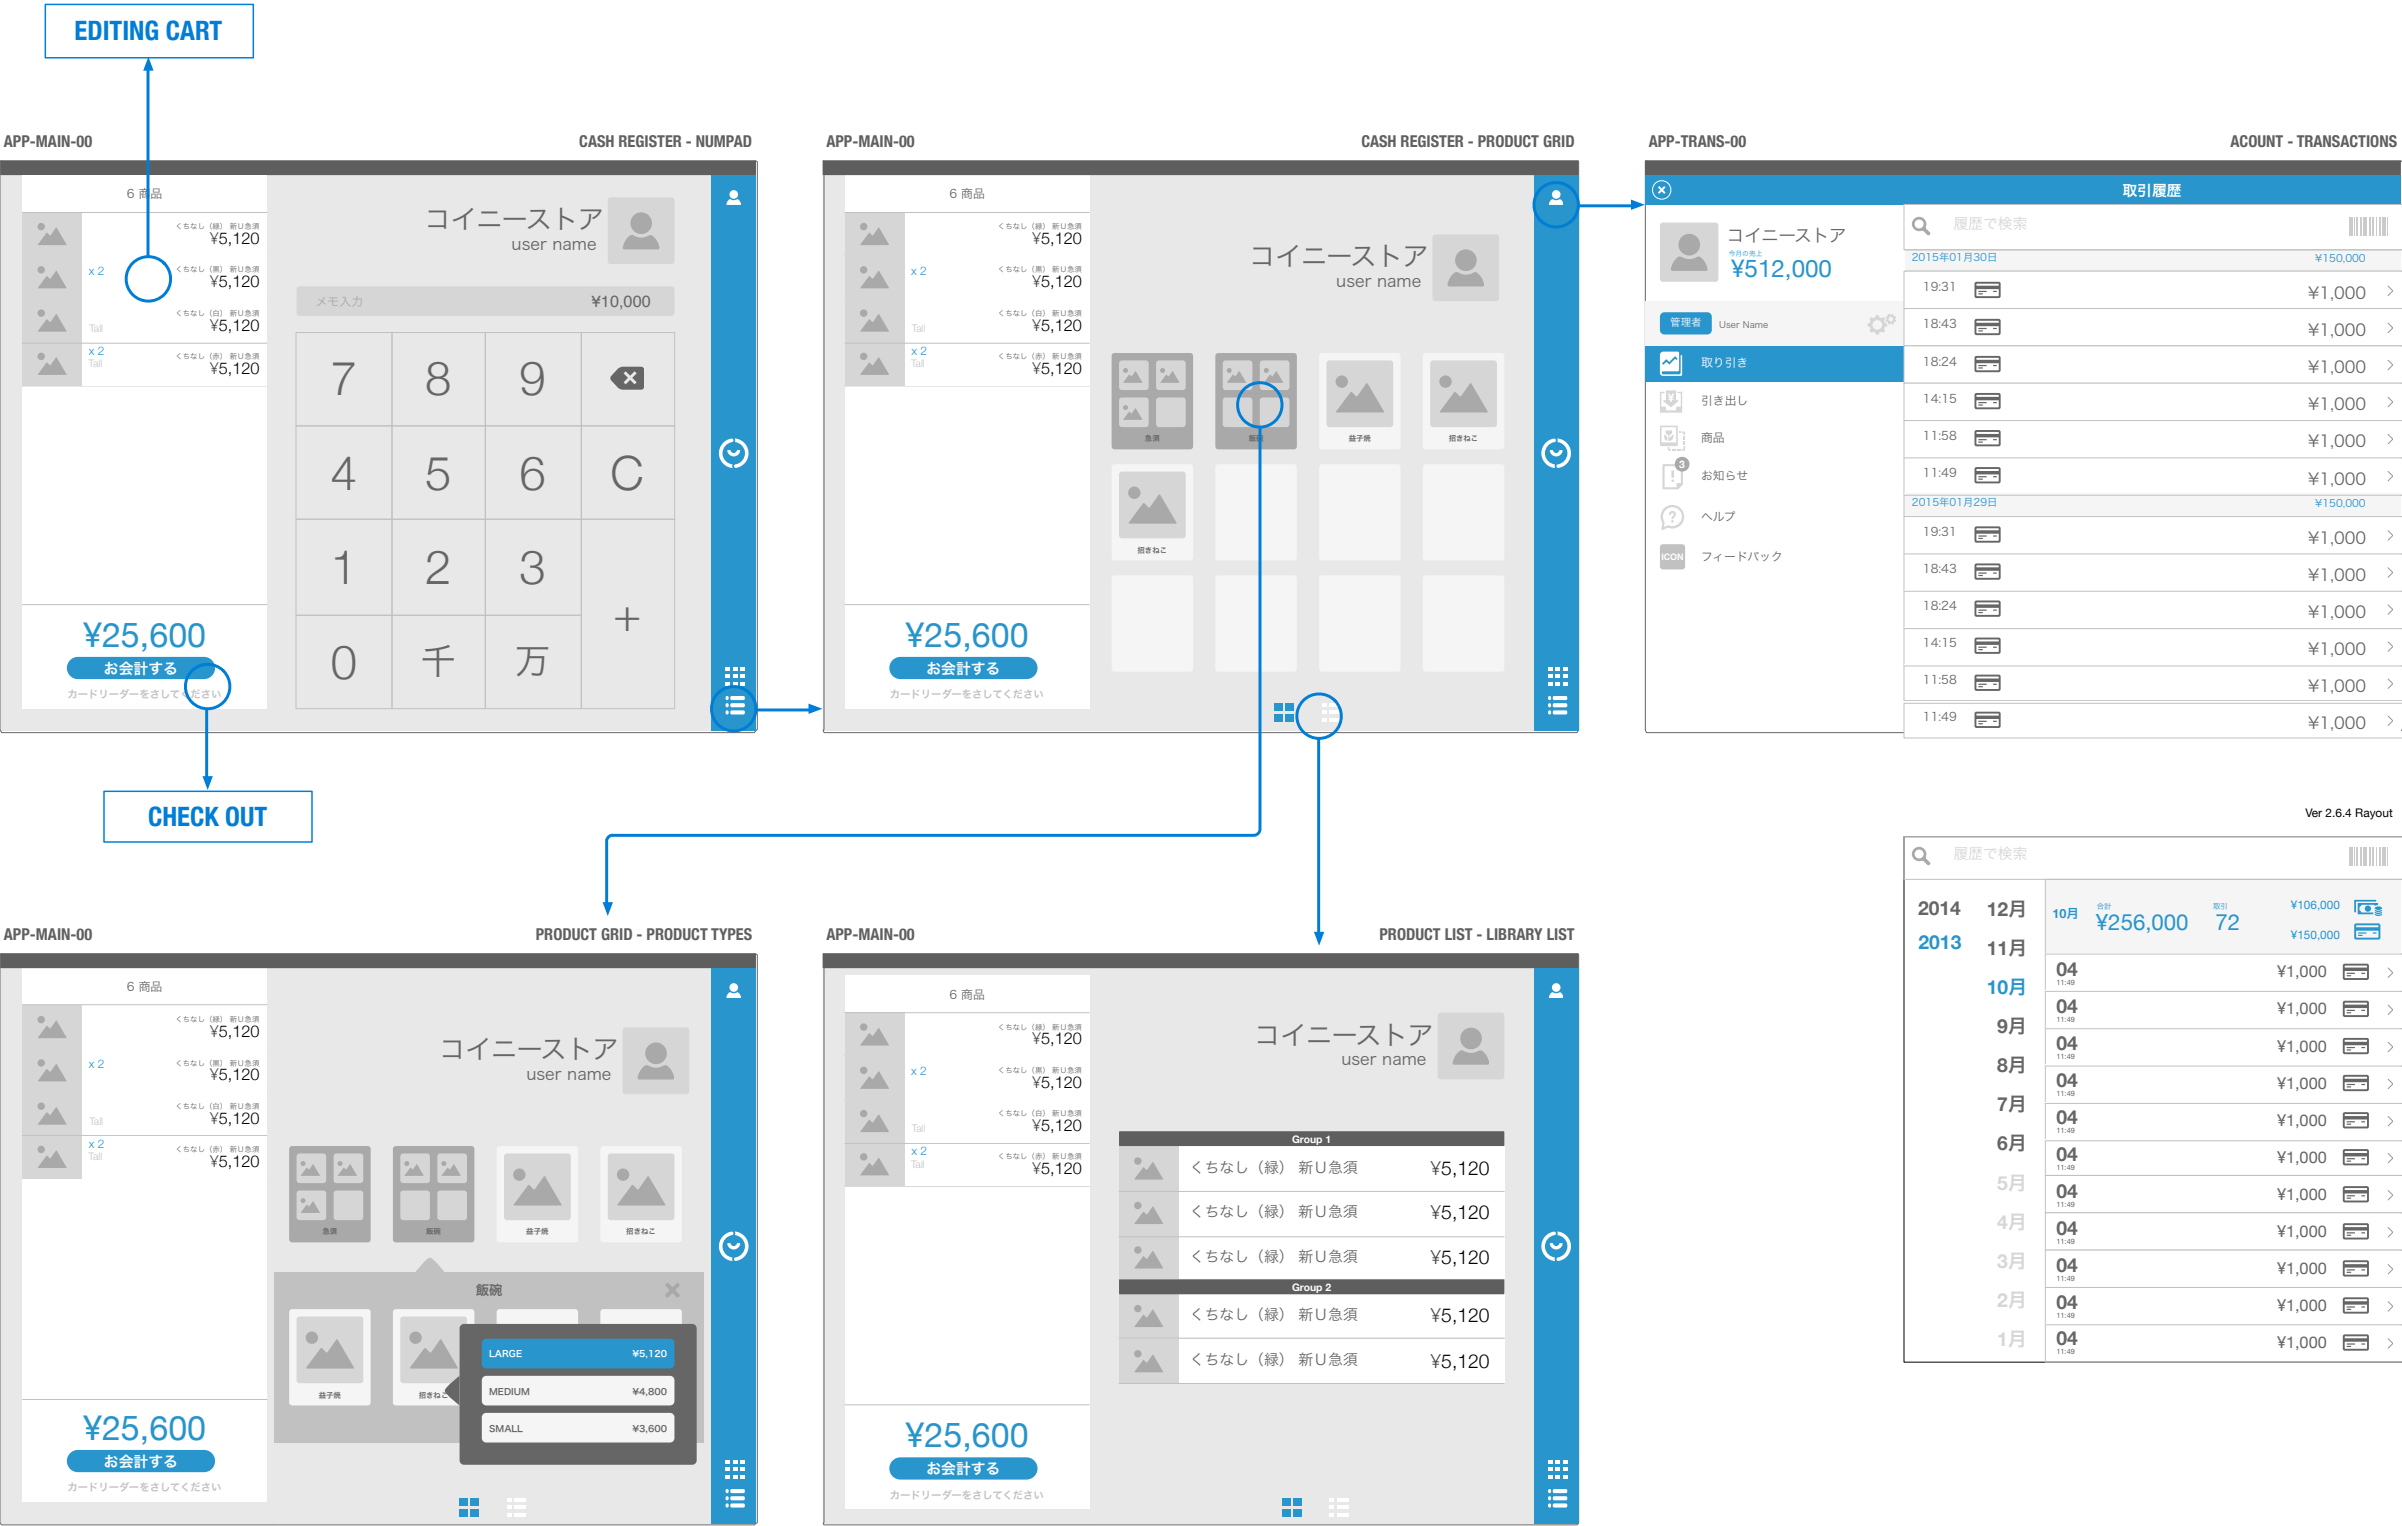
EDITING CART

APP-MAIN-00
CASH REGISTER - NUMPAD

6 商品
¥5,120
x 2
¥5,120
Tall
¥5,120
x 2
Tall
¥5,120

コイニーストア
user name

メモ入力 ¥10,000

| 7 | 8 | 9 | |
|---|---|---|---|
| 4 | 5 | 6 | C |
| 1 | 2 | 3 | + |
| 0 | 千 | 万 | |

¥25,600
お会計する
カードリーダーをさしてください

CHECK OUT

APP-MAIN-00
CASH REGISTER - PRODUCT GRID

6 商品
¥5,120
x 2
¥5,120
Tall
¥5,120
x 2
Tall
¥5,120

コイニーストア
user name

¥25,600
お会計する
カードリーダーをさしてください

APP-TRANS-00
ACOUNT - TRANSACTIONS

取引履歴

コイニーストア
¥512,000
管理者 User Name
取り引き
引き出し
商品
お知らせ
ヘルプ
ICON フィードバック

履歴で検索
2015年01月30日 ¥150,000
19:31 ¥1,000
18:43 ¥1,000
18:24 ¥1,000
14:15 ¥1,000
11:58 ¥1,000
11:49 ¥1,000
2015年01月29日 ¥150,000
19:31 ¥1,000
18:43 ¥1,000
18:24 ¥1,000
14:15 ¥1,000
11:58 ¥1,000
11:49 ¥1,000

Ver 2.6.4 Rayout

履歴で検索
2014 2013
12月 11月 10月 9月 8月 7月 6月 5月 4月 3月 2月 1月
10月 ¥256,000 72 ¥106,000 ¥150,000
04 ¥1,000
04 ¥1,000
04 ¥1,000
04 ¥1,000
04 ¥1,000
04 ¥1,000
04 ¥1,000
04 ¥1,000
04 ¥1,000
04 ¥1,000
04 ¥1,000

APP-MAIN-00
PRODUCT GRID - PRODUCT TYPES

6 商品
¥5,120
x 2
¥5,120
Tall
¥5,120
x 2
Tall
¥5,120

コイニーストア
user name

飯碗
LARGE ¥5,120
MEDIUM ¥4,800
SMALL ¥3,600

¥25,600
お会計する
カードリーダーをさしてください

APP-MAIN-00
PRODUCT LIST - LIBRARY LIST

6 商品
¥5,120
x 2
¥5,120
Tall
¥5,120
x 2
Tall
¥5,120

コイニーストア
user name

Group 1
くちなし（緑） 新U急須 ¥5,120
くちなし（緑） 新U急須 ¥5,120
くちなし（緑） 新U急須 ¥5,120
Group 2
くちなし（緑） 新U急須 ¥5,120
くちなし（緑） 新U急須 ¥5,120

¥25,600
お会計する
カードリーダーをさしてください